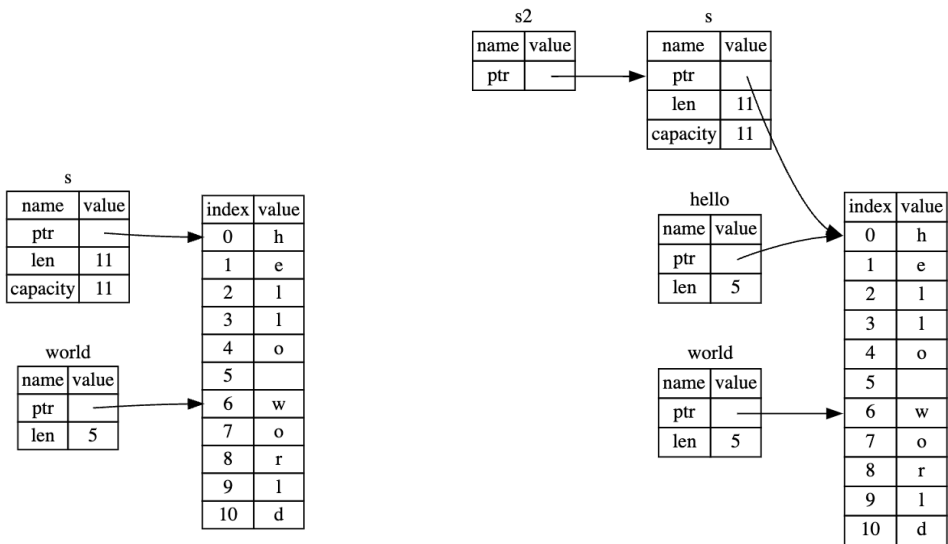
s

| name | value |
|---|---|
| ptr | |
| len | 11 |
| capacity | 11 |

world

| name | value |
|---|---|
| ptr | |
| len | 5 |

| index | value |
|---|---|
| 0 | h |
| 1 | e |
| 2 | l |
| 3 | l |
| 4 | o |
| 5 | |
| 6 | w |
| 7 | o |
| 8 | r |
| 9 | l |
| 10 | d |

s2

| name | value |
|---|---|
| ptr | |

s

| name | value |
|---|---|
| ptr | |
| len | 11 |
| capacity | 11 |

hello

| name | value |
|---|---|
| ptr | |
| len | 5 |

world

| name | value |
|---|---|
| ptr | |
| len | 5 |

| index | value |
|---|---|
| 0 | h |
| 1 | e |
| 2 | l |
| 3 | l |
| 4 | o |
| 5 | |
| 6 | w |
| 7 | o |
| 8 | r |
| 9 | l |
| 10 | d |